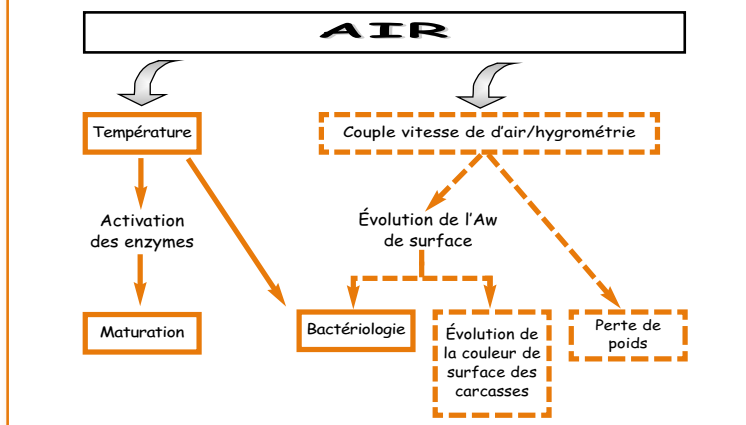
AIR

Température

Couple vitesse de d'air/hygrométrie

Activation des enzymes

Évolution de l'Aw de surface

Maturation

Bactériologie

Évolution de la couleur de surface des carcasses

Perte de poids